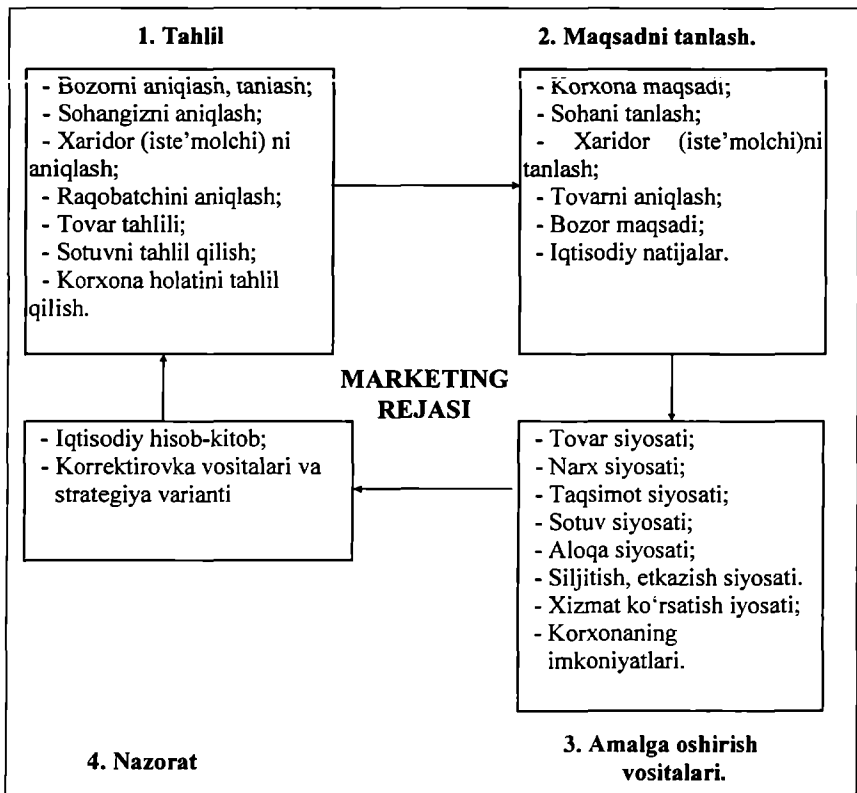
1. Tahlil

2. Maqsadni tanlash.

- Bozorni aniqlash, tanlash;
- Sohangizni aniqlash;
- Xaridor (iste'molchi) ni aniqlash;
- Raqobatchini aniqlash;
- Tovar tahlili;
- Sotuvni tahlil qilish;
- Korxona holatini tahlil qilish.

- Korxona maqsadi;
- Sohani tanlash;
- Xaridor (iste'molchi)ni tanlash;
- Tovarni aniqlash;
- Bozor maqsadi;
- Iqtisodiy natijalar.

MARKETING REJASI

- Iqtisodiy hisob-kitob;
- Korrektirovka vositalari va strategiya varianti

- Tovar siyosati;
- Narx siyosati;
- Taqsimot siyosati;
- Sotuv siyosati;
- Aloqa siyosati;
- Siljitish, etkazish siyosati.
- Xizmat ko'rsatish iyosati;
- Korxonaning imkoniyatlari.

4. Nazorat

3. Amalga oshirish vositalari.